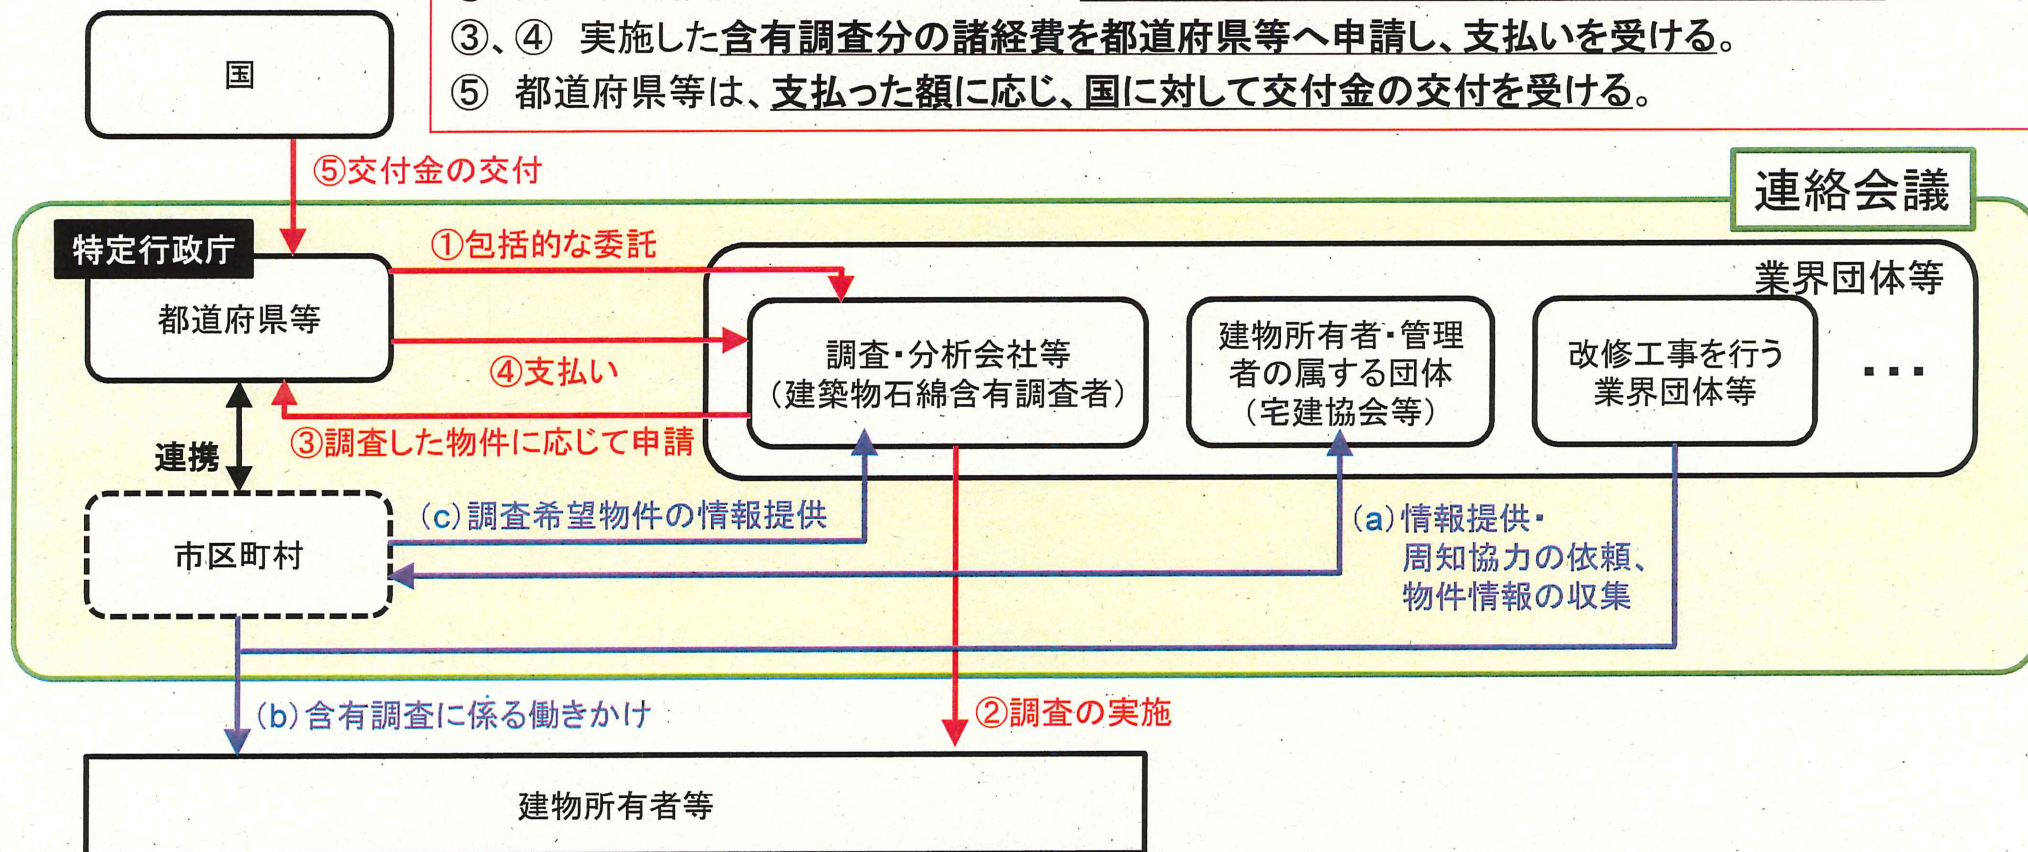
③、④　実施した含有調査分の諸経費を都道府県等へ申請し、支払いを受ける。
⑤　都道府県等は、支払った額に応じ、国に対して交付金の交付を受ける。

国

⑤交付金の交付

連絡会議

特定行政庁

都道府県等

①包括的な委託

④支払い

③調査した物件に応じて申請

業界団体等

調査・分析会社等（建築物石綿含有調査者）

建物所有者・管理者の属する団体（宅建協会等）

改修工事を行う業界団体等

・・・

連携

市区町村

(c)調査希望物件の情報提供

(a)情報提供・周知協力の依頼、物件情報の収集

(b)含有調査に係る働きかけ

②調査の実施

建物所有者等